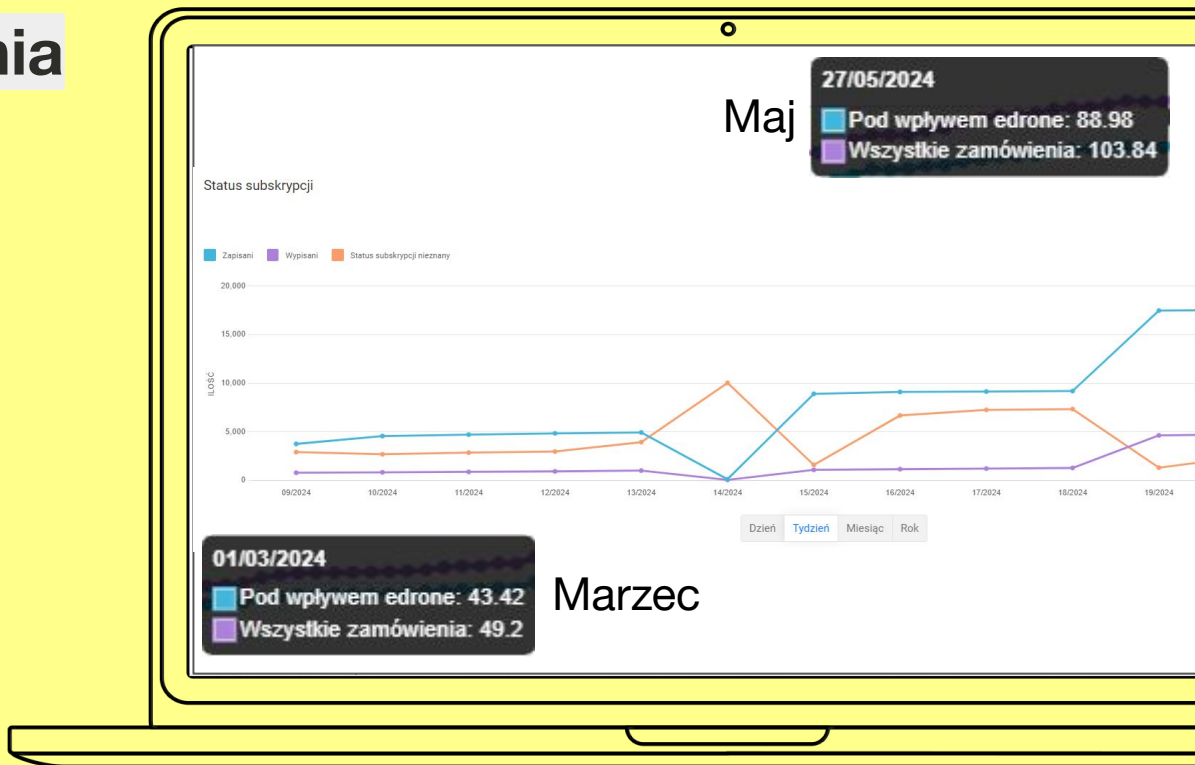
nia

27/05/2024
Maj
Pod wpływem edrone: 88.98
Wszystkie zamówienia: 103.84

Status subskrypcji

Zapisani Wypisani Status subskrypcji nieznany

20,000
15,000
ILOŚĆ 10,000
5,000
0

09/2024 10/2024 11/2024 12/2024 13/2024 14/2024 15/2024 16/2024 17/2024 18/2024 19/2024

Dzień Tydzień Miesiąc Rok

01/03/2024
Pod wpływem edrone: 43.42
Wszystkie zamówienia: 49.2
Marzec